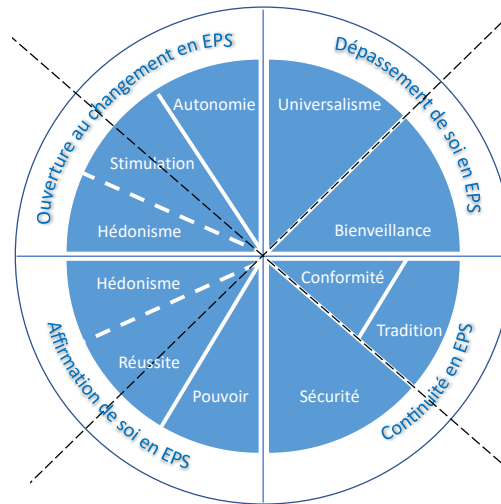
Ouverture au changement en EPS

Dépassement de soi en EPS

Affirmation de soi en EPS

Continuité en EPS

Autonomie

Stimulation

Hédonisme

Universalisme

Bienveillance

Hédonisme

Réussite

Pouvoir

Conformité

Tradition

Sécurité